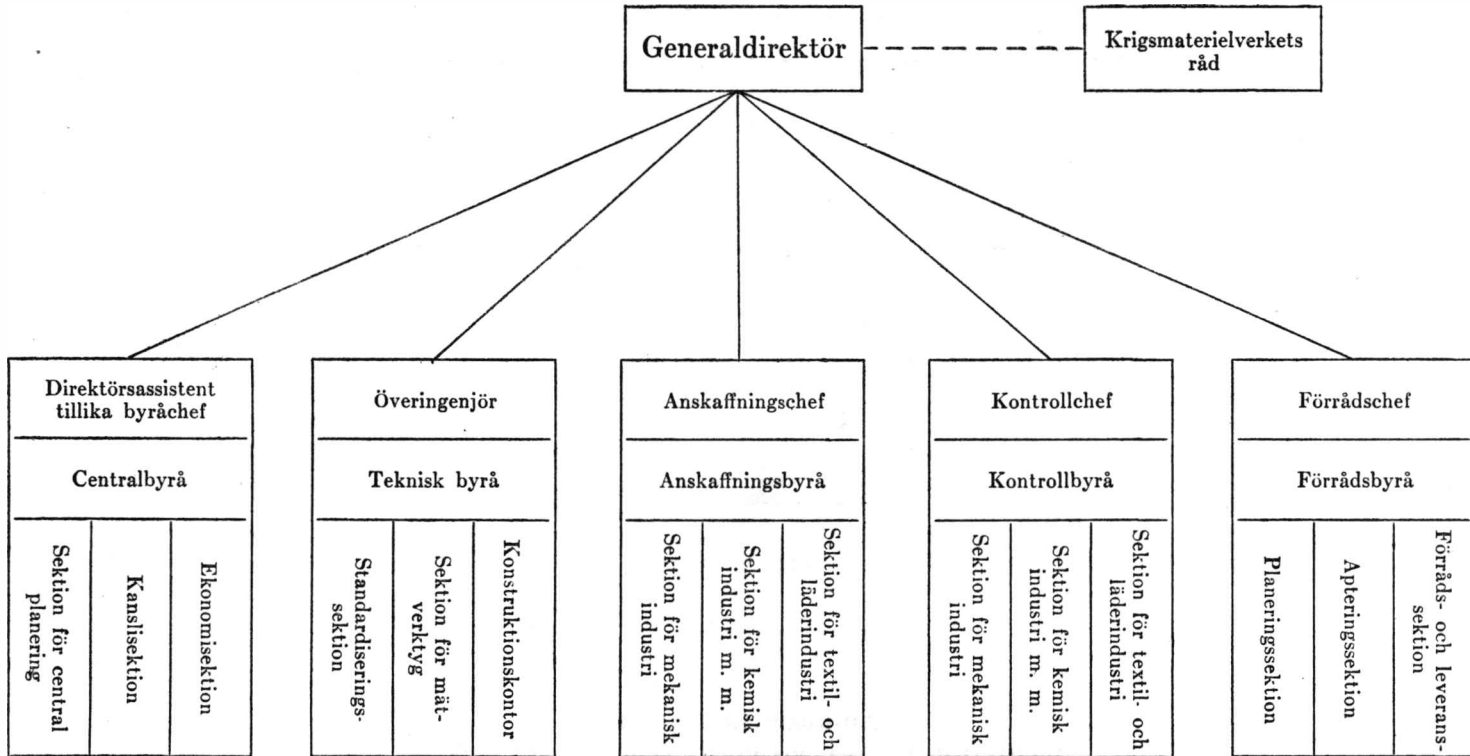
Generaldirektör

Krigsmaterielverkets råd

Direktörsassistent tillika byråchef

Centralbyrå

Sektion för central planering

Kanslisektion

Ekonomisektion

Överingenjör

Teknisk byrå

Standardiseringssektion

Sektion för mätverktyg

Konstruktionskontor

Anskaffningschef

Anskaffningsbyrå

Sektion för mekanisk industri

Sektion för kemisk industri m. m.

Sektion för textil- och läderindustri

Kontrollchef

Kontrollbyrå

Sektion för mekanisk industri

Sektion för kemisk industri m. m.

Sektion för textil- och läderindustri

Förrådschef

Förrådsbyrå

Planeringssektion

Apteringssektion

Förråds- och leveranssektion